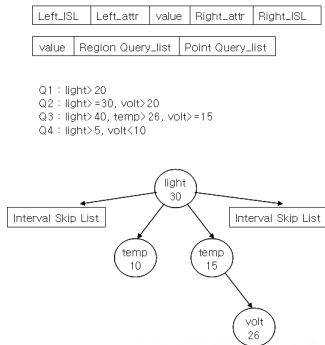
| Left_ISL | Left_attr | value | Right_attr | Right_ISL |
|---|---|---|---|---|

| value | Region Query_list | Point Query_list |
|---|---|---|

Q1 : light> 20
Q2 : light> =30, volt> 20
Q3 : light> 40, temp> 26, volt> =15
Q4 : light> 5, volt<10

light
30

Interval Skip List

Interval Skip List

temp
10

temp
15

volt
26